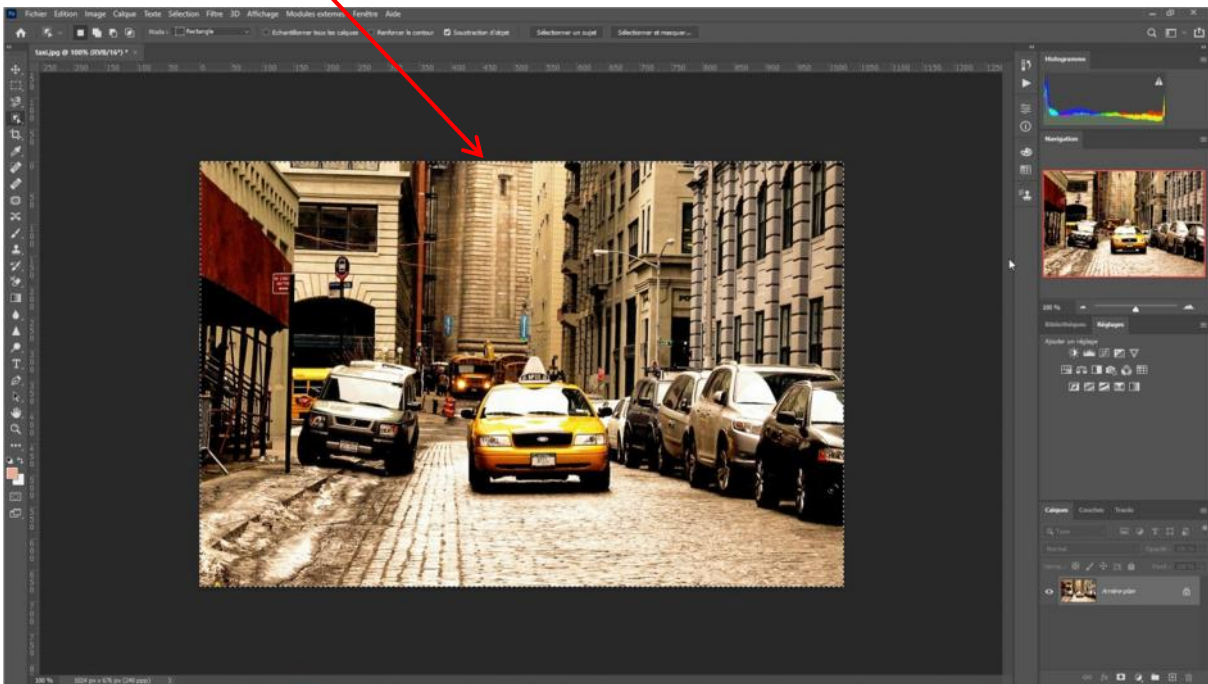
Fichier Edition Image Calque Texte Sélection Filtre 3D Affichage Modules externes Fenêtre Aide

Mode : Rectangle
Echantillonner tous les calques
Renforcer le contour
Soustraction d'objet
Sélectionner un sujet
Sélectionner et masquer...

taxi.jpg @ 100% (RVB/16*) *

Histogramme
Navigation
100 %
Bibliothèques Réglages
Ajouter un réglage
Calques Couches Tracés
Normal
Opacité
Verrou.
Fond
Arrière-plan

100 %
1024 px x 676 px (240 ppp)